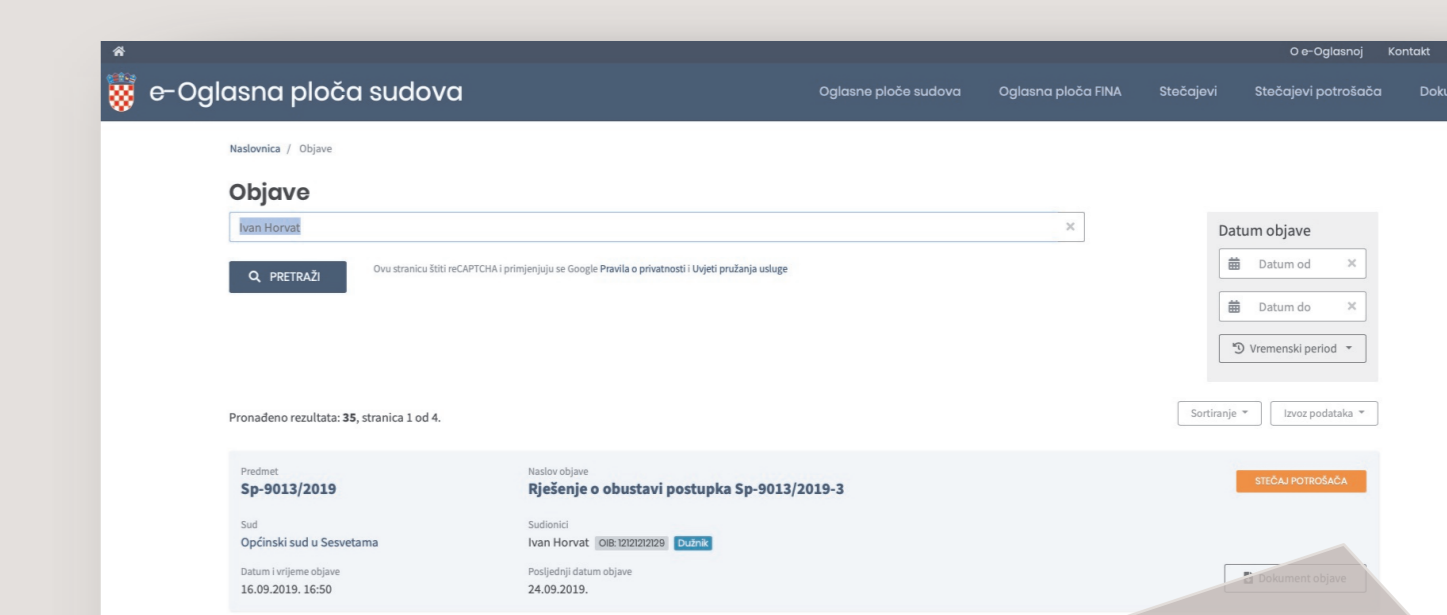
O e-Oglasnoj Kontakt

e-Oglasna ploča sudova

Oglasne ploče sudova Oglasna ploča FINA Stečajevi Stečajevi potrošača Doku

Naslovnica / Objave

Objave

Ivan Horvat

PRETRAŽI

Ovu stranicu štiti reCAPTCHA i primjenjuju se Google Pravila o privatnosti i Uvjeti pružanja usluge

Datum objave

Datum od

Datum do

Vremenski period

Pronađeno rezultata: 35, stranica 1 od 4.

Sortiranje

Izvoz podataka

Predmet
Sp-9013/2019

Naslov objave
Rješenje o obustavi postupka Sp-9013/2019-3

STEČAJ POTROŠAČA

Sud
Općinski sud u Sesvetama

Sudionici
Ivan Horvat OIB: 12121212129 Dužnik

Datum i vrijeme objave
16.09.2019. 16:50

Posljednji datum objave
24.09.2019.

Dokument objave